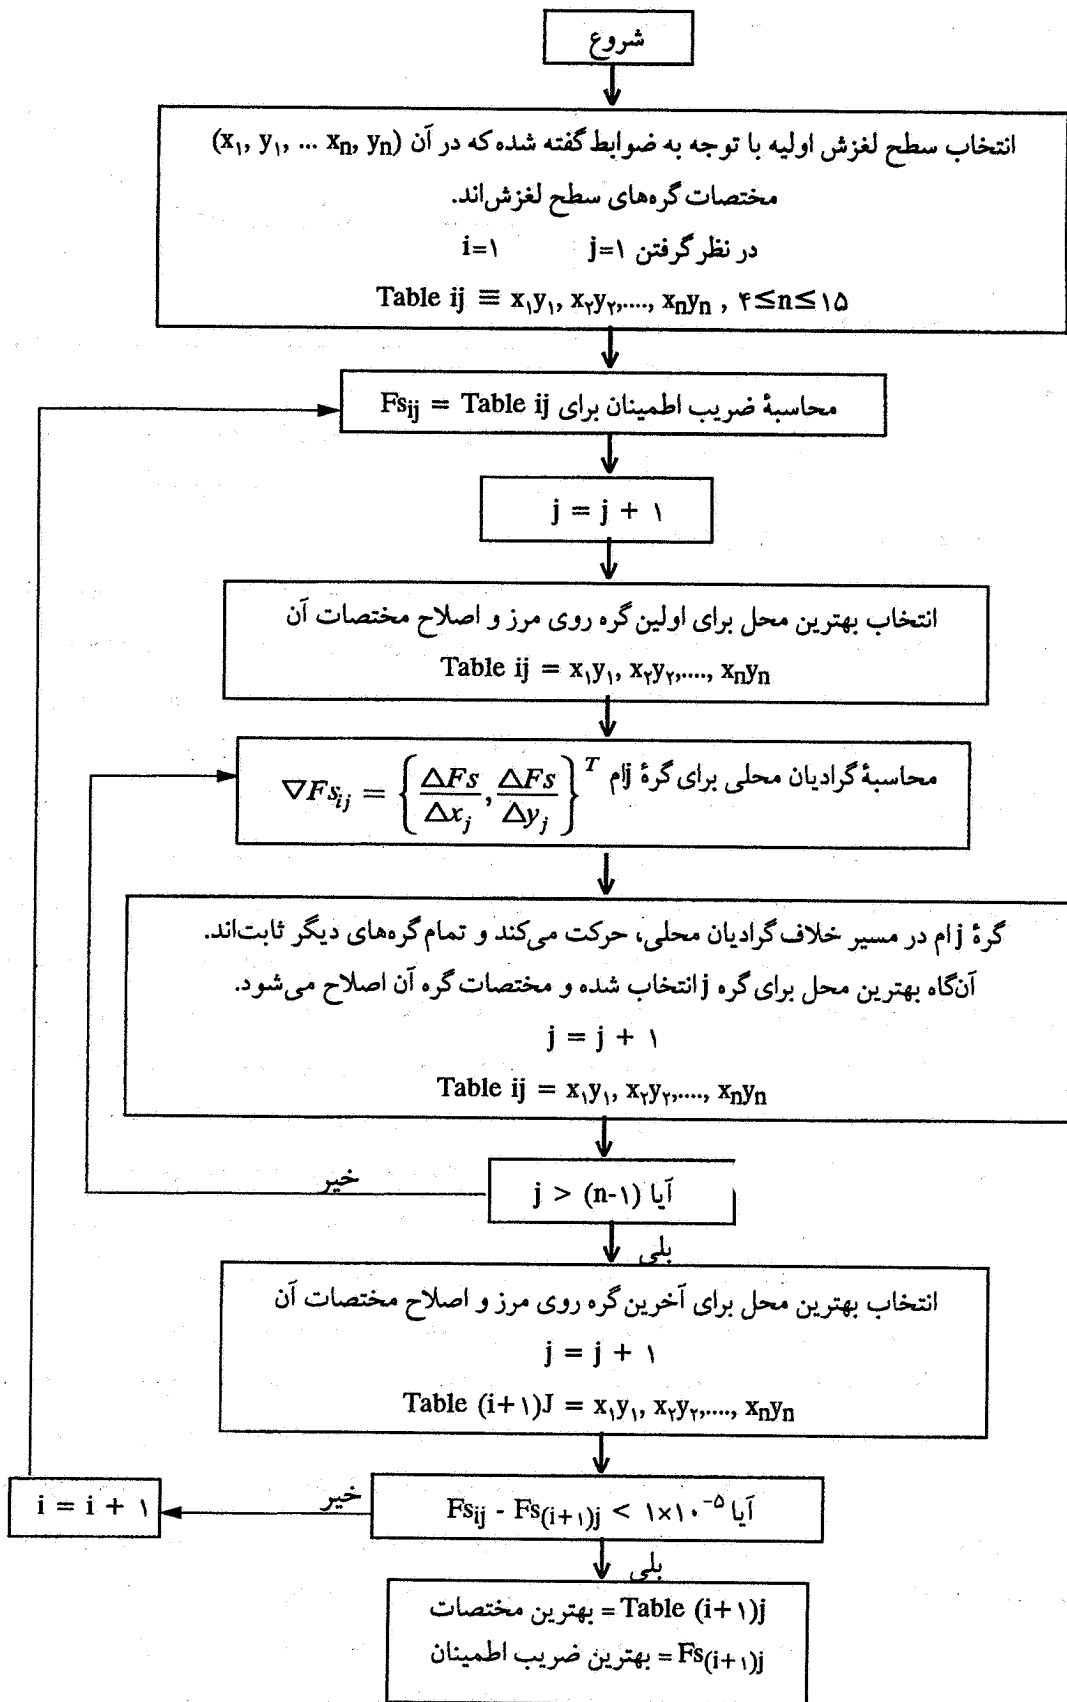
شروع

انتخاب سطح لغزش اولیه با توجه به ضوابط گفته شده که در آن $(x_۱, y_۱ ... x_n, y_n)$ مختصات گره‌های سطح لغزش‌اند.

در نظر گرفتن $j=۱$ $i=۱$

$Table\ ij \equiv x_۱y_۱, x_۲y_۲,...., x_ny_n\ ,\ ۴\leq n\leq ۱۵$

محاسبهٔ ضریب اطمینان برای $Fs_{ij} = Table\ ij$

$j = j + ۱$

انتخاب بهترین محل برای اولین گره روی مرز و اصلاح مختصات آن

$Table\ ij = x_۱y_۱, x_۲y_۲,...., x_ny_n$

محاسبهٔ گرادیان محلی برای گرهٔ jام $\nabla Fs_{ij} = \left\{\frac{\Delta Fs}{\Delta x_j}, \frac{\Delta Fs}{\Delta y_j}\right\}^T$

گرهٔ jام در مسیر خلاف گرادیان محلی، حرکت می‌کند و تمام گره‌های دیگر ثابت‌اند. آن‌گاه بهترین محل برای گره j انتخاب شده و مختصات گره آن اصلاح می‌شود.

$j = j + ۱$

$Table\ ij = x_۱y_۱, x_۲y_۲,...., x_ny_n$

خیر

آیا $j > (n-۱)$

بلی

انتخاب بهترین محل برای آخرین گره روی مرز و اصلاح مختصات آن

$j = j + ۱$

$Table\ (i+۱)J = x_۱y_۱, x_۲y_۲,...., x_ny_n$

$i = i + ۱$

خیر

آیا $Fs_{ij} - Fs_{(i+۱)j} < ۱\times ۱۰^{-۵}$

بلی

$Table\ (i+۱)j$ = بهترین مختصات

$Fs_{(i+۱)j}$ = بهترین ضریب اطمینان